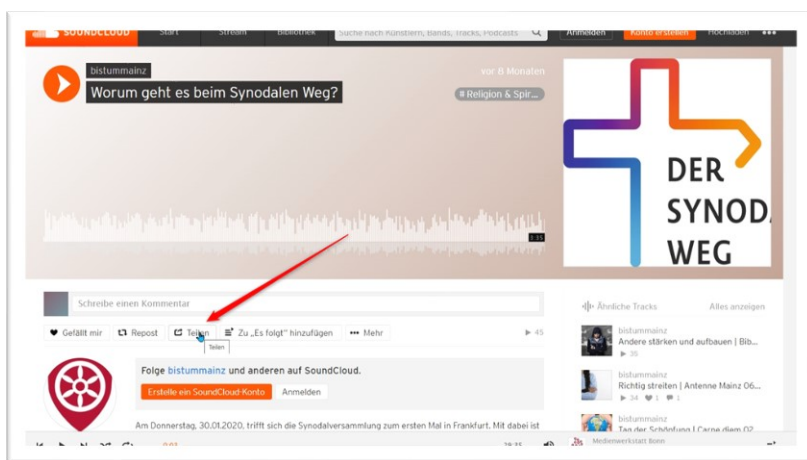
SOUNDCLOUD Start Stream Bibliothek Suche nach Künstlern, Bands, Tracks, Podcasts Anmelden Konto erstellen Hochladen •••

bistummainz
Worum geht es beim Synodalen Weg?
vor 8 Monaten
# Religion & Spir...

DER SYNODA WEG

3:35

Schreibe einen Kommentar

♥ Gefällt mir Repost Teilen Zu „Es folgt" hinzufügen ••• Mehr ▶ 45

Teilen

Folge bistummainz und anderen auf SoundCloud.
Erstelle ein SoundCloud-Konto Anmelden

Am Donnerstag, 30.01.2020, trifft sich die Synodalversammlung zum ersten Mal in Frankfurt. Mit dabei ist

Ähnliche Tracks Alles anzeigen

bistummainz
Andere stärken und aufbauen | Bib...
▶ 35

bistummainz
Richtig streiten | Antenne Mainz 06...
▶ 34 ♥ 1 1

bistummainz
Tag der Schöpfung | Carpe diem 02...

0:03 28:35 Medienwerkstatt Bonn